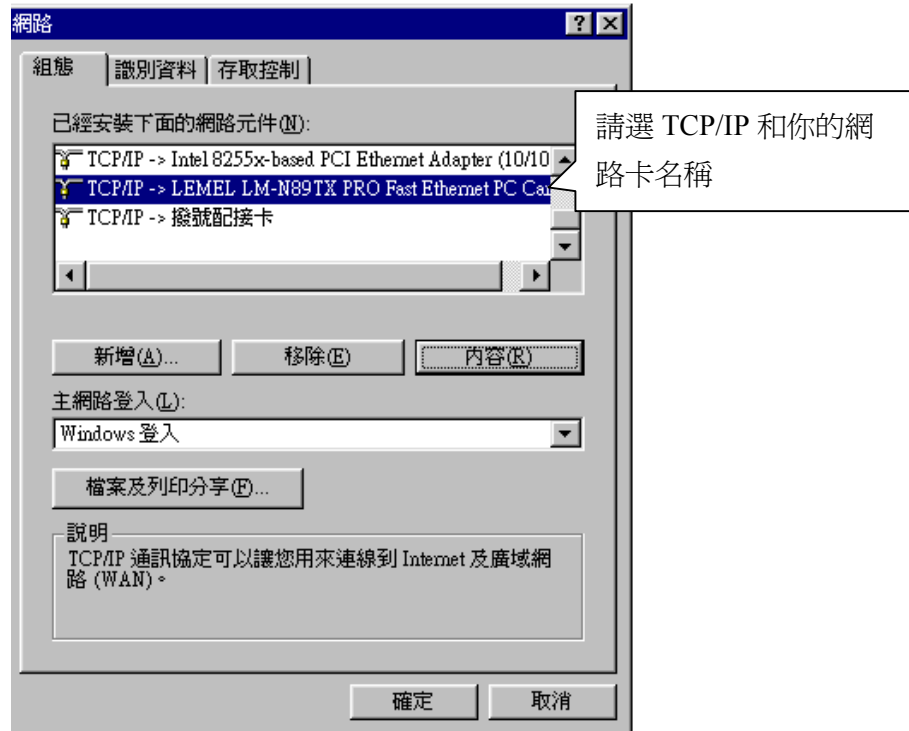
網路

? X

組態 | 識別資料 | 存取控制

已經安裝下面的網路元件(N):

TCP/IP -> Intel 8255x-based PCI Ethernet Adapter (10/10

TCP/IP -> LEMEL LM-N89TX PRO Fast Ethernet PC Ca

TCP/IP -> 撥號配接卡

請選 TCP/IP 和你的網路卡名稱

新增(A)... 移除(E) 內容(R)

主網路登入(L):

Windows 登入

檔案及列印分享(F)...

說明

TCP/IP 通訊協定可以讓您用來連線到 Internet 及廣域網路 (WAN)。

確定 取消